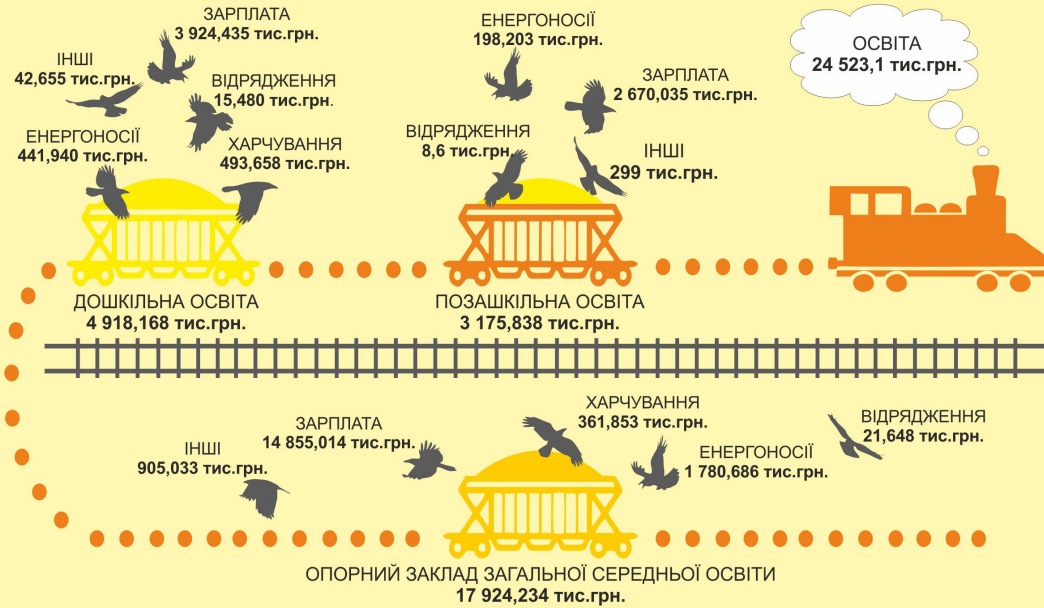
ЗАРПЛАТА
3 924,435 тис.грн.

ІНШІ
42,655 тис.грн.

ВІДРЯДЖЕННЯ
15,480 тис.грн.

ЕНЕРГОНОСІЇ
441,940 тис.грн.

ХАРЧУВАННЯ
493,658 тис.грн.

ЕНЕРГОНОСІЇ
198,203 тис.грн.

ЗАРПЛАТА
2 670,035 тис.грн.

ВІДРЯДЖЕННЯ
8,6 тис.грн.

ІНШІ
299 тис.грн.

ОСВІТА
24 523,1 тис.грн.

ДОШКІЛЬНА ОСВІТА
4 918,168 тис.грн.

ПОЗАШКІЛЬНА ОСВІТА
3 175,838 тис.грн.

ЗАРПЛАТА
14 855,014 тис.грн.

ХАРЧУВАННЯ
361,853 тис.грн.

ВІДРЯДЖЕННЯ
21,648 тис.грн.

ІНШІ
905,033 тис.грн.

ЕНЕРГОНОСІЇ
1 780,686 тис.грн.

ОПОРНИЙ ЗАКЛАД ЗАГАЛЬНОЇ СЕРЕДНЬОЇ ОСВІТИ
17 924,234 тис.грн.